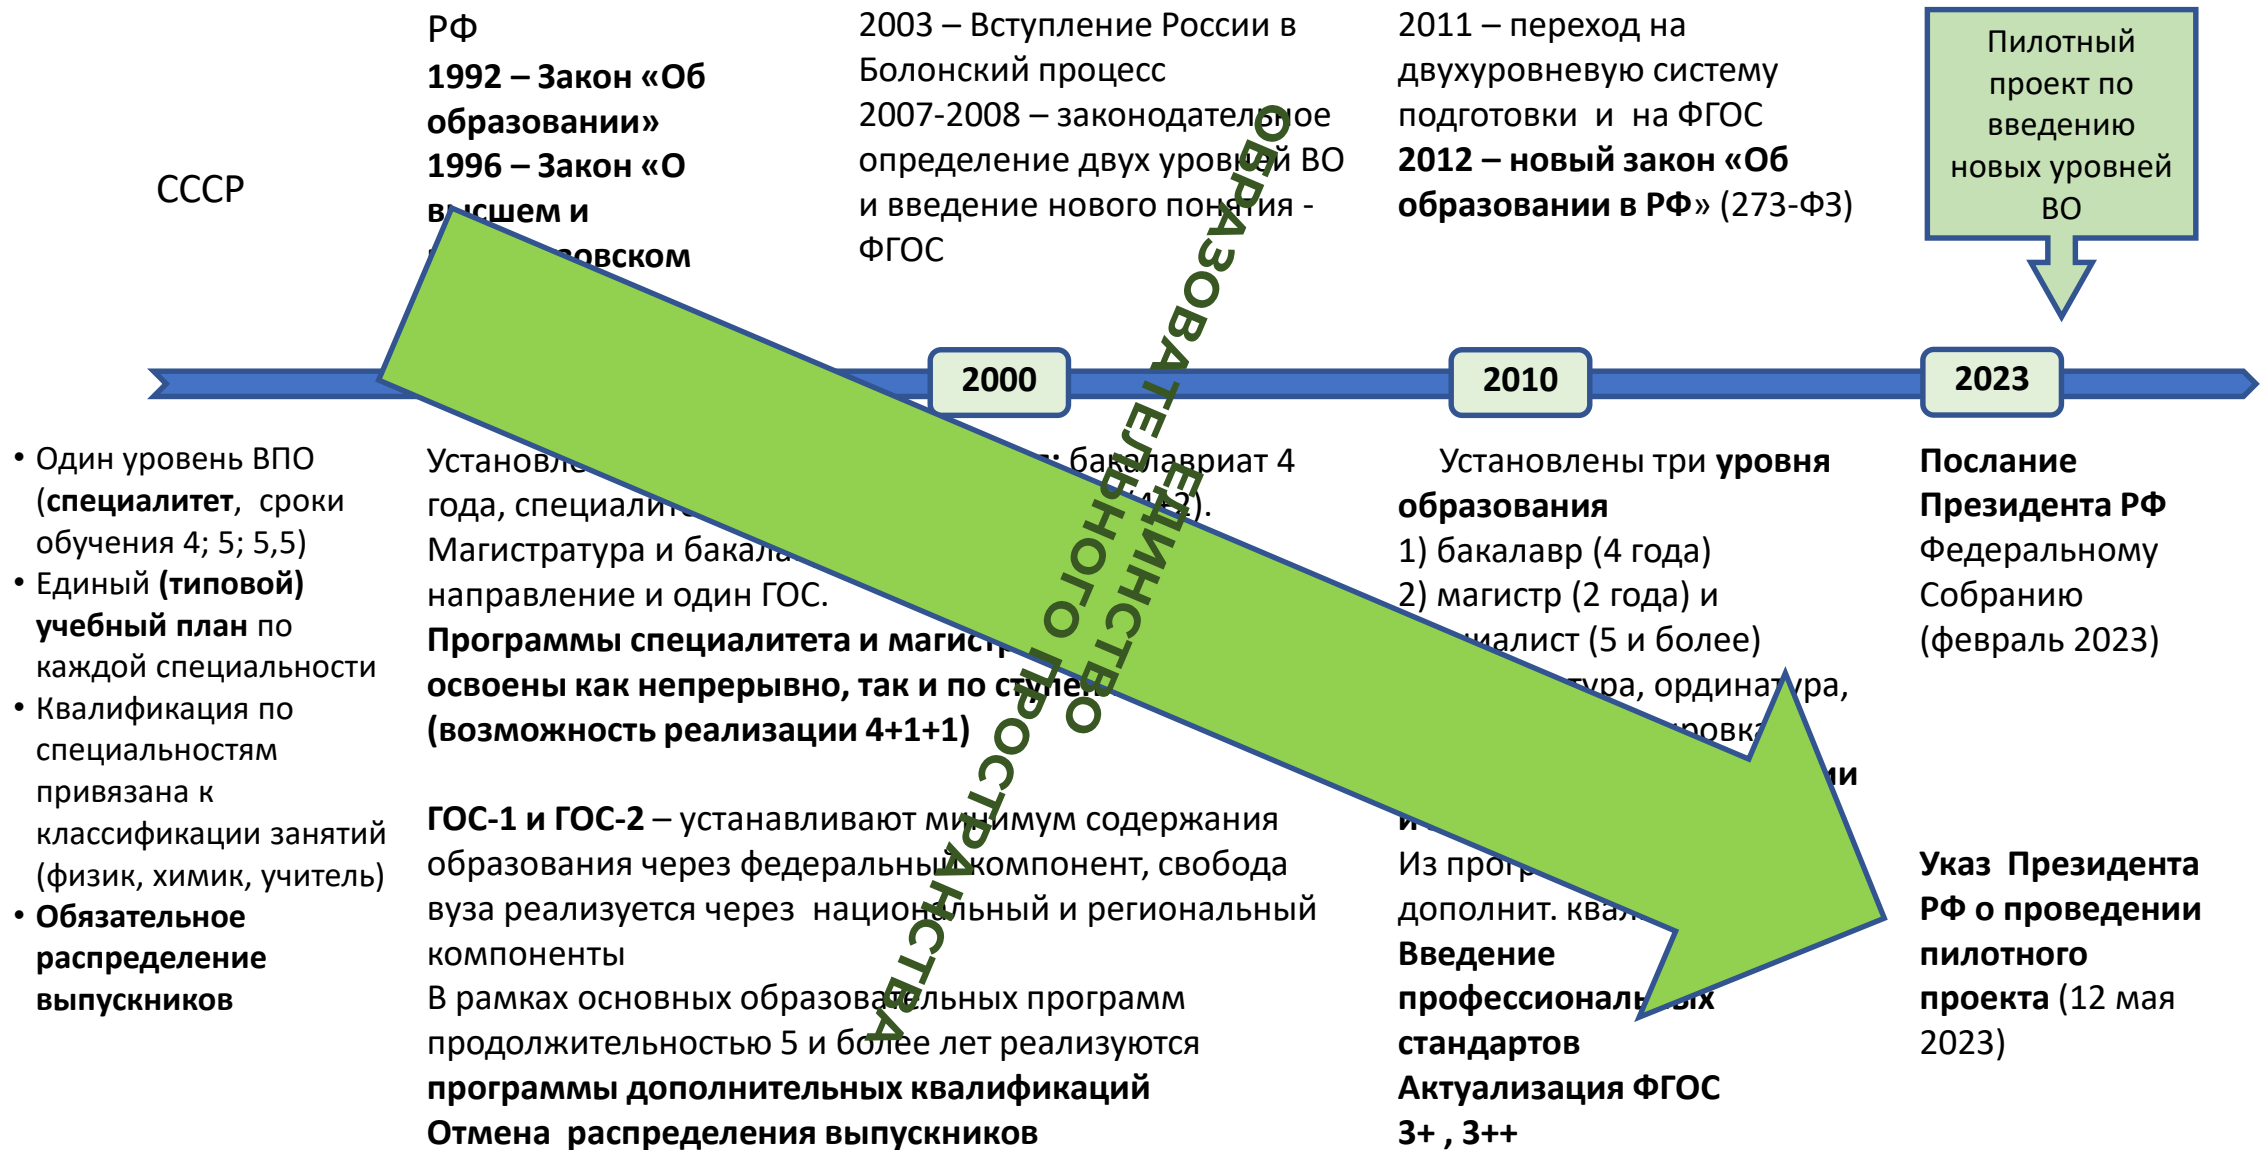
СССР

РФ
**1992 – Закон «Об образовании»**
**1996 – Закон «О в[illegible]сшем и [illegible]овском**

2003 – Вступление России в Болонский процесс
2007-2008 – законодательное определение двух уровней ВО и введение нового понятия - ФГОС

2011 – переход на двухуровневую систему подготовки и на ФГОС
**2012 – новый закон «Об образовании в РФ»** (273-ФЗ)

Пилотный проект по введению новых уровней ВО

2000

2010

2023

ЕДИНСТВО ОБРАЗОВАТЕЛЬНОГО ПРОСТРАНСТВА

• Один уровень ВПО (**специалитет**, сроки обучения 4; 5; 5,5)
• Единый **(типовой) учебный план** по каждой специальности
• Квалификация по специальностям привязана к классификации занятий (физик, химик, учитель)
• **Обязательное распределение выпускников**

Установл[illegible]: бакалавриат 4 года, специали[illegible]2).
Магистратура и бакала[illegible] направление и один ГОС.
**Программы специалитета и магист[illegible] освоены как непрерывно, так и по ступен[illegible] (возможность реализации 4+1+1)**

**ГОС-1 и ГОС-2** – устанавливают минимум содержания образования через федеральный компонент, свобода вуза реализуется через национальный и региональный компоненты
В рамках основных образовательных программ продолжительностью 5 и более лет реализуются **программы дополнительных квалификаций**
**Отмена распределения выпускников**

Установлены три **уровня образования**
1) бакалавр (4 года)
2) магистр (2 года) и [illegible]иалист (5 и более)
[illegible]тура, ординатура,
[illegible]овка
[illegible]ии
и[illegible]
Из прог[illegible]
дополнит. ква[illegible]
**Введение профессиональ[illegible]ых стандартов**
**Актуализация ФГОС 3+ , 3++**

**Послание Президента РФ** Федеральному Собранию (февраль 2023)

**Указ Президента РФ о проведении пилотного проекта** (12 мая 2023)